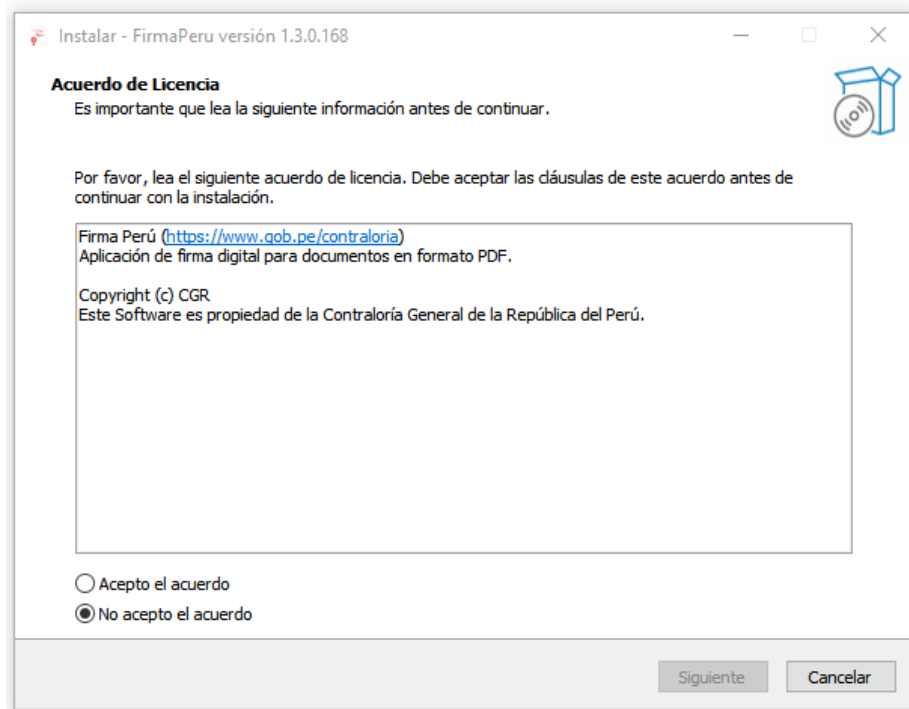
Instalar - FirmaPeru versión 1.3.0.168

Acuerdo de Licencia
Es importante que lea la siguiente información antes de continuar.

Por favor, lea el siguiente acuerdo de licencia. Debe aceptar las cláusulas de este acuerdo antes de continuar con la instalación.

Firma Perú (https://www.gob.pe/contraloria)
Aplicación de firma digital para documentos en formato PDF.

Copyright (c) CGR
Este Software es propiedad de la Contraloría General de la República del Perú.

Acepto el acuerdo
No acepto el acuerdo

Siguiente
Cancelar